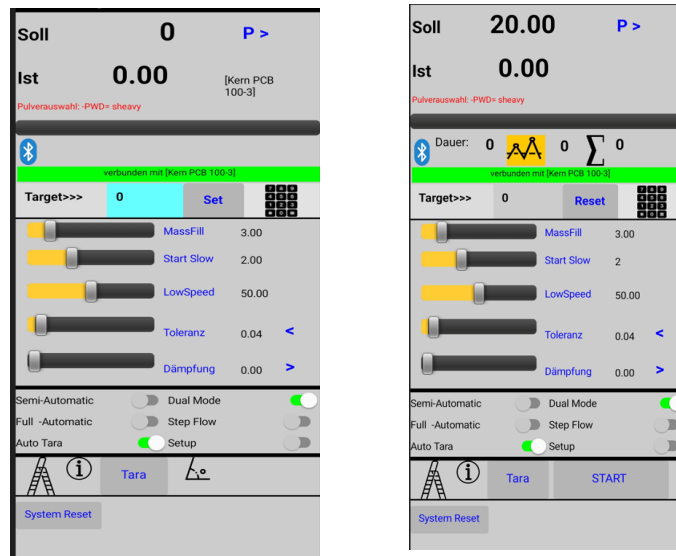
Soll 0 P >

Ist 0.00 [Kern PCB 100-3]

Pulverauswahl: -PWD= sheavy

verbunden mit [Kern PCB 100-3]

Target>>> 0 Set

MassFill 3.00

Start Slow 2.00

LowSpeed 50.00

Toleranz 0.04 <

Dämpfung 0.00 >

Semi-Automatic Dual Mode

Full -Automatic Step Flow

Auto Tara Setup

Tara

System Reset

Soll 20.00 P >

Ist 0.00

Pulverauswahl: -PWD= sheavy

Dauer: 0 0 ∑ 0

verbunden mit [Kern PCB 100-3]

Target>>> 0 Reset

MassFill 3.00

Start Slow 2

LowSpeed 50.00

Toleranz 0.04 <

Dämpfung 0.00 >

Semi-Automatic Dual Mode

Full -Automatic Step Flow

Auto Tara Setup

Tara START

System Reset